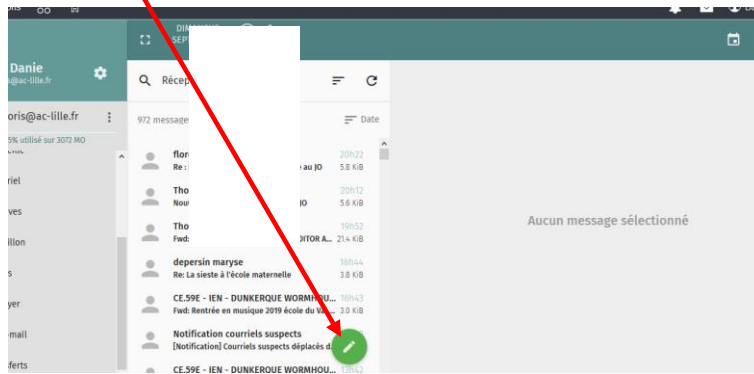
Danie
@ac-lille.fr

oris@ac-lille.fr
5% utilisé sur 3072 MO

riel
ves
illon
s
yer
mail
ferts

DIM
SEPT

Récep

972 message

Date

flor
Re :
au JO
20h22
5.8 KiB

Tho
Nou
JO
20h12
5.6 KiB

Tho
Fwd:
DITOR A...
19h52
21.4 KiB

depersin maryse
Re: La sieste à l'école maternelle
16h44
3.8 KiB

CE.59E - IEN - DUNKERQUE WORMHOU...
Fwd: Rentrée en musique 2019 école du Va...
16h43
3.0 KiB

Notification courriels suspects
[Notification] Courriels suspects déplacés d...

CE.59E - IEN - DUNKERQUE WORMHOU...
13h42

Aucun message sélectionné